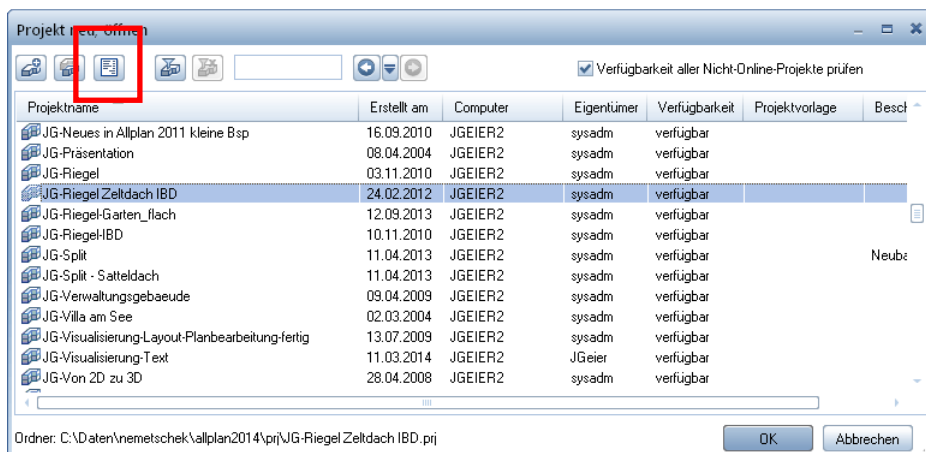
Projekt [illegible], öffnen

Verfügbarkeit aller Nicht-Online-Projekte prüfen

| Projektname | Erstellt am | Computer | Eigentümer | Verfügbarkeit | Projektvorlage | Besch |
|---|---|---|---|---|---|---|
| JG-Neues in Allplan 2011 kleine Bsp | 16.09.2010 | JGEIER2 | sysadm | verfügbar | | |
| JG-Präsentation | 08.04.2004 | JGEIER2 | sysadm | verfügbar | | |
| JG-Riegel | 03.11.2010 | JGEIER2 | sysadm | verfügbar | | |
| JG-Riegel Zeltdach IBD | 24.02.2012 | JGEIER2 | sysadm | verfügbar | | |
| JG-Riegel-Garten_flach | 12.09.2013 | JGEIER2 | sysadm | verfügbar | | |
| JG-Riegel-IBD | 10.11.2010 | JGEIER2 | sysadm | verfügbar | | |
| JG-Split | 11.04.2013 | JGEIER2 | sysadm | verfügbar | | Neuba |
| JG-Split - Satteldach | 11.04.2013 | JGEIER2 | sysadm | verfügbar | | |
| JG-Verwaltungsgebaeude | 09.04.2009 | JGEIER2 | sysadm | verfügbar | | |
| JG-Villa am See | 02.03.2004 | JGEIER2 | sysadm | verfügbar | | |
| JG-Visualisierung-Layout-Planbearbeitung-fertig | 13.07.2009 | JGEIER2 | sysadm | verfügbar | | |
| JG-Visualisierung-Text | 11.03.2014 | JGEIER2 | JGeier | verfügbar | | |
| JG-Von 2D zu 3D | 28.04.2008 | JGEIER2 | sysadm | verfügbar | | |

Ordner: C:\Daten\nemetschek\allplan2014\prj\JG-Riegel Zeltdach IBD.prj

OK Abbrechen